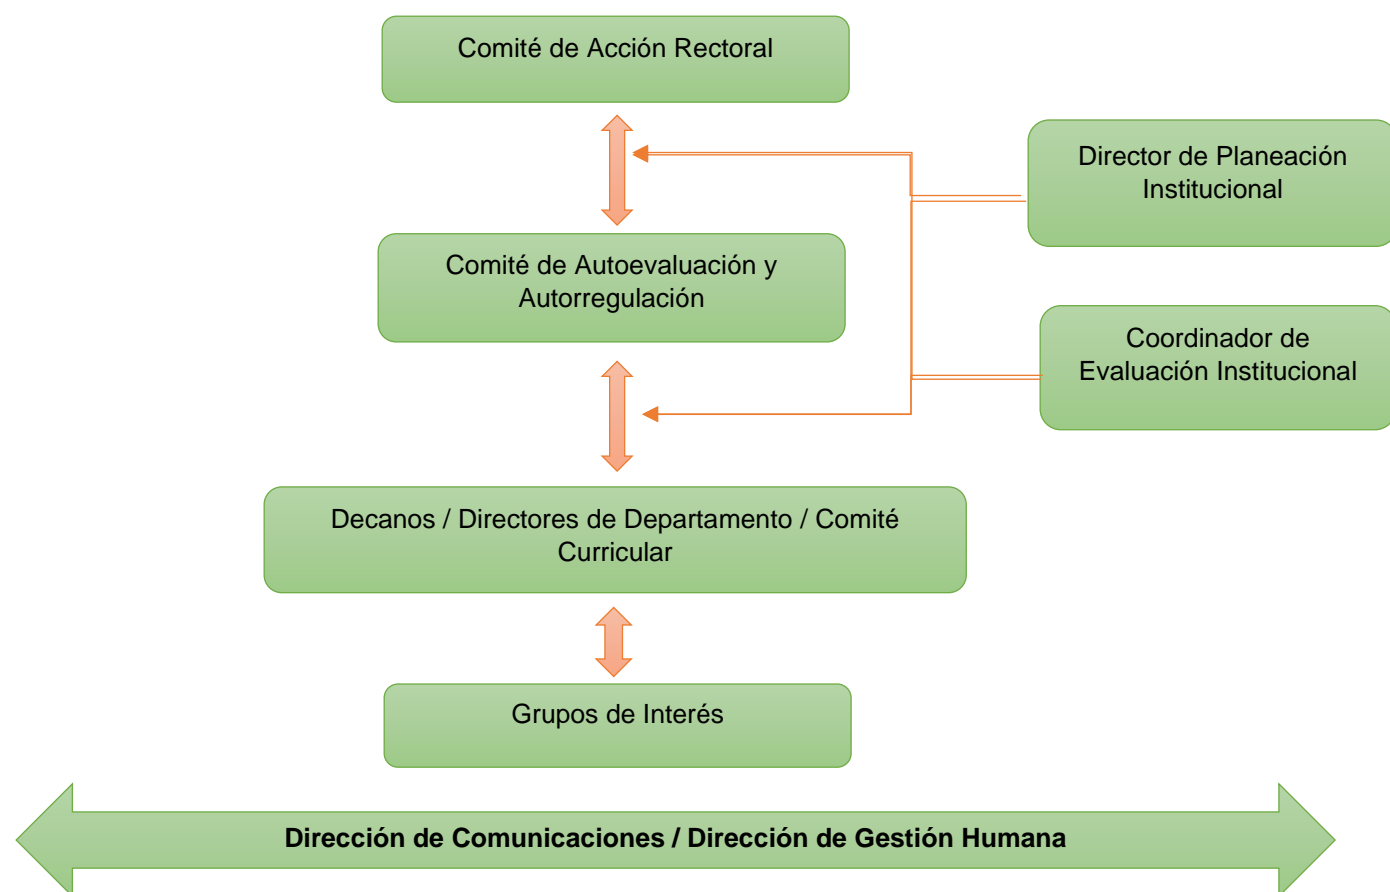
Comité de Acción Rectoral

Director de Planeación Institucional

Comité de Autoevaluación y Autorregulación

Coordinador de Evaluación Institucional

Decanos / Directores de Departamento / Comité Curricular

Grupos de Interés

Dirección de Comunicaciones / Dirección de Gestión Humana